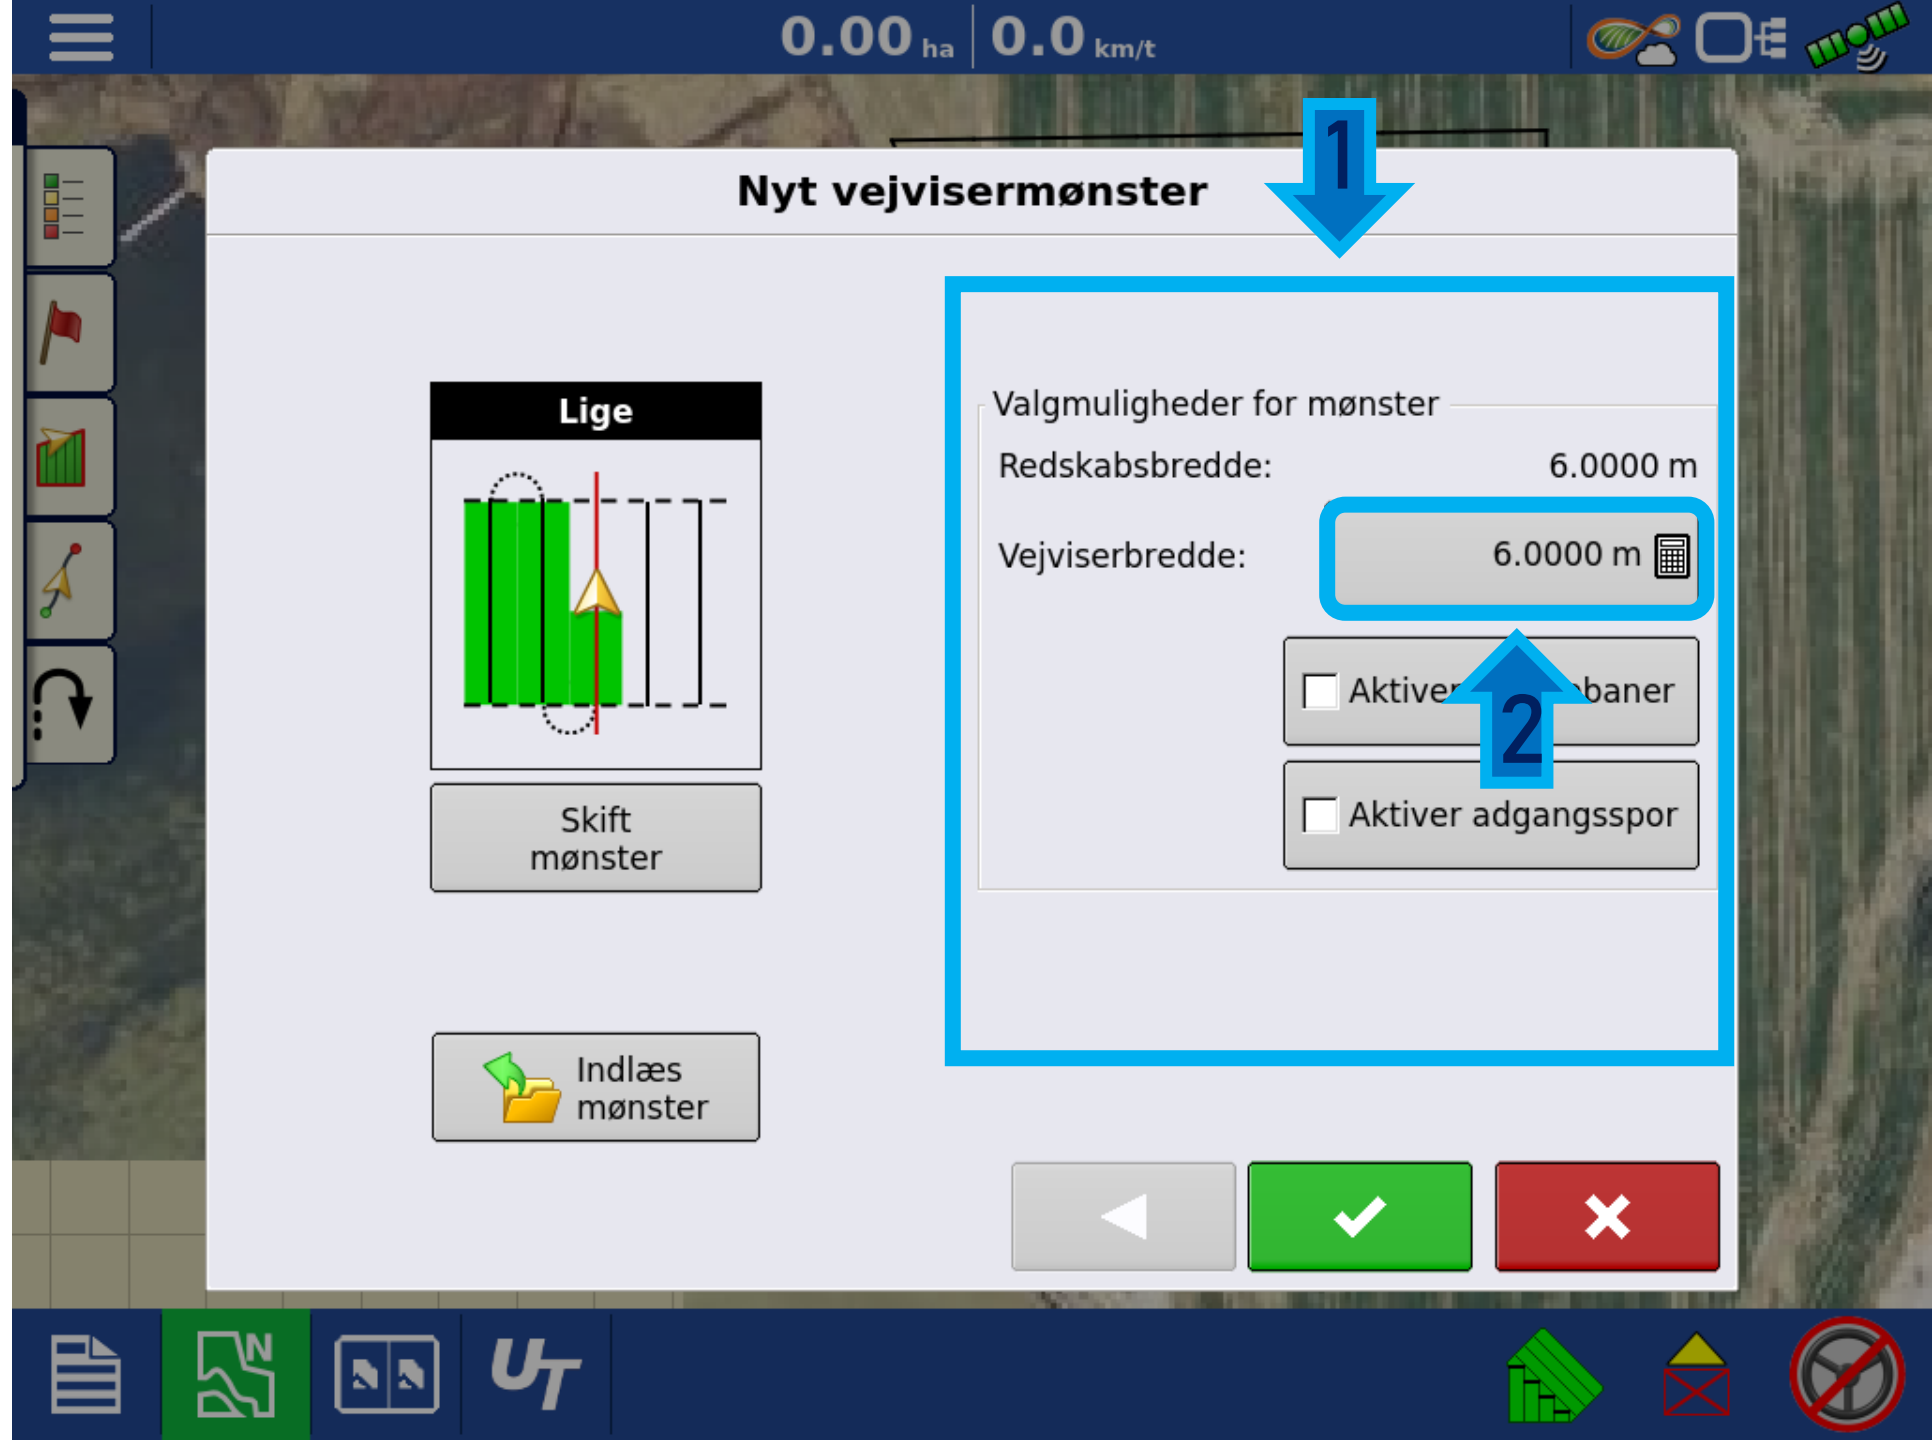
0.00 ha 0.0 km/t

Nyt vejvisermønster

1

Lige

Skift mønster

Indlæs mønster

Valgmuligheder for mønster

Redskabsbredde: 6.0000 m

Vejviserbredde: 6.0000 m

Aktiver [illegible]baner

2

Aktiver adgangsspor

N

UT